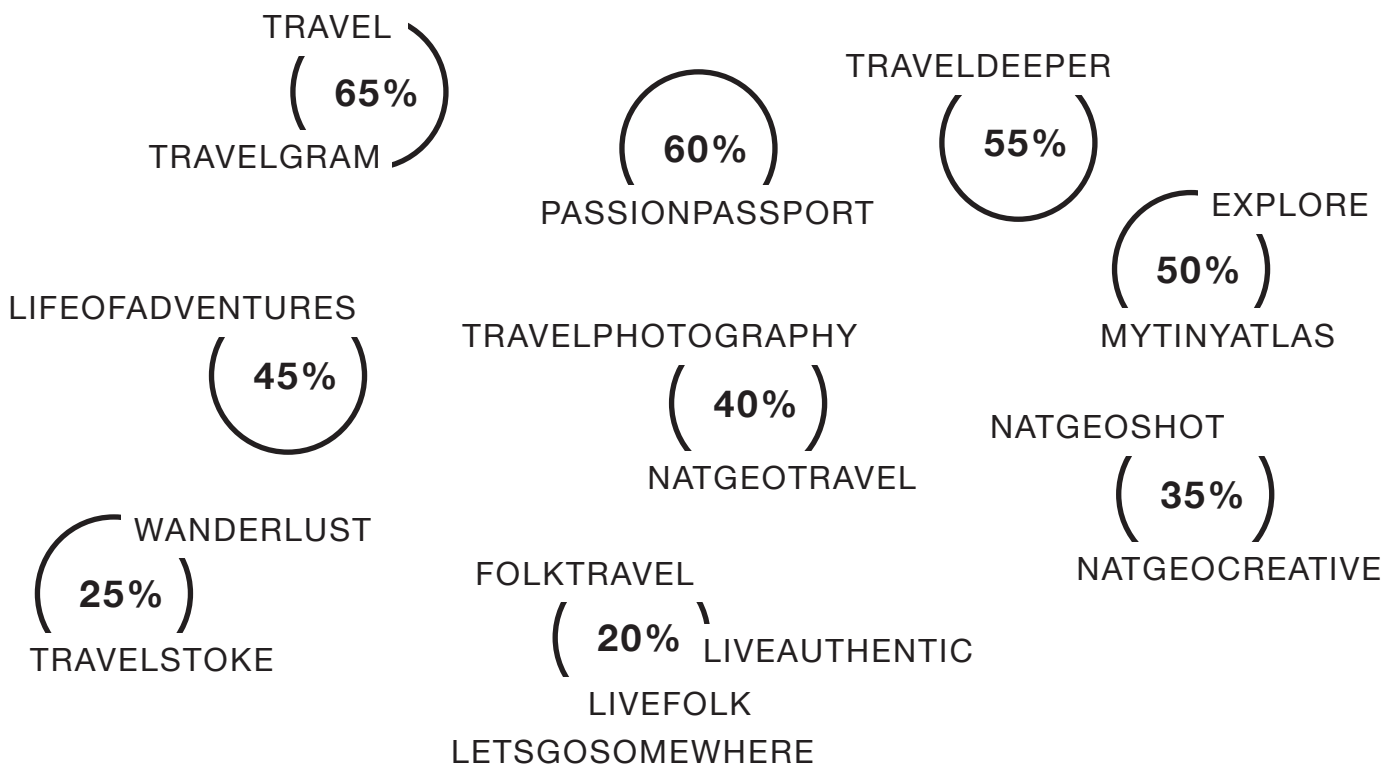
TRAVEL
65%
TRAVELGRAM

60%
PASSIONPASSPORT

TRAVELDEEPER
55%

EXPLORE
50%
MYTINYATLAS

LIFEOFADVENTURES
45%

TRAVELPHOTOGRAPHY
40%
NATGEOTRAVEL

NATGEOSHOT
35%
NATGEOCREATIVE

WANDERLUST
25%
TRAVELSTOKE

FOLKTRAVEL
20%
LIVEAUTHENTIC
LIVEFOLK
LETSGOSOMEWHERE